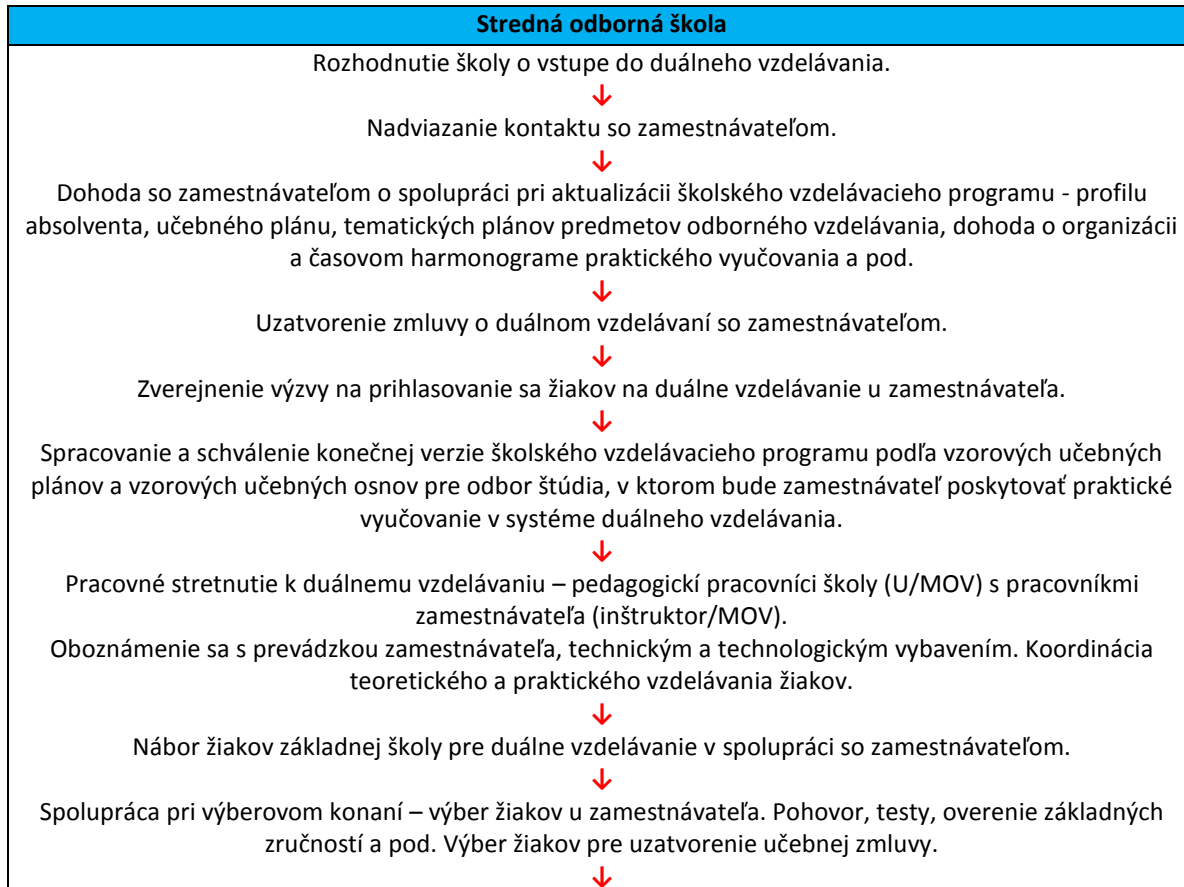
Stredná odborná škola

Rozhodnutie školy o vstupe do duálneho vzdelávania.

↓

Nadviazanie kontaktu so zamestnávateľom.

↓

Dohoda so zamestnávateľom o spolupráci pri aktualizácii školského vzdelávacieho programu - profilu absolventa, učebného plánu, tematických plánov predmetov odborného vzdelávania, dohoda o organizácii a časovom harmonograme praktického vyučovania a pod.

↓

Uzatvorenie zmluvy o duálnom vzdelávaní so zamestnávateľom.

↓

Zverejnenie výzvy na prihlasovanie sa žiakov na duálne vzdelávanie u zamestnávateľa.

Spracovanie a schválenie konečnej verzie školského vzdelávacieho programu podľa vzorových učebných plánov a vzorových učebných osnov pre odbor štúdia, v ktorom bude zamestnávateľ poskytovať praktické vyučovanie v systéme duálneho vzdelávania.

↓

Pracovné stretnutie k duálnemu vzdelávaniu – pedagogickí pracovníci školy (U/MOV) s pracovníkmi zamestnávateľa (inštruktor/MOV).
Oboznámenie sa s prevádzkou zamestnávateľa, technickým a technologickým vybavením. Koordinácia teoretického a praktického vzdelávania žiakov.

↓

Nábor žiakov základnej školy pre duálne vzdelávanie v spolupráci so zamestnávateľom.

↓

Spolupráca pri výberovom konaní – výber žiakov u zamestnávateľa. Pohovor, testy, overenie základných zručností a pod. Výber žiakov pre uzatvorenie učebnej zmluvy.

↓